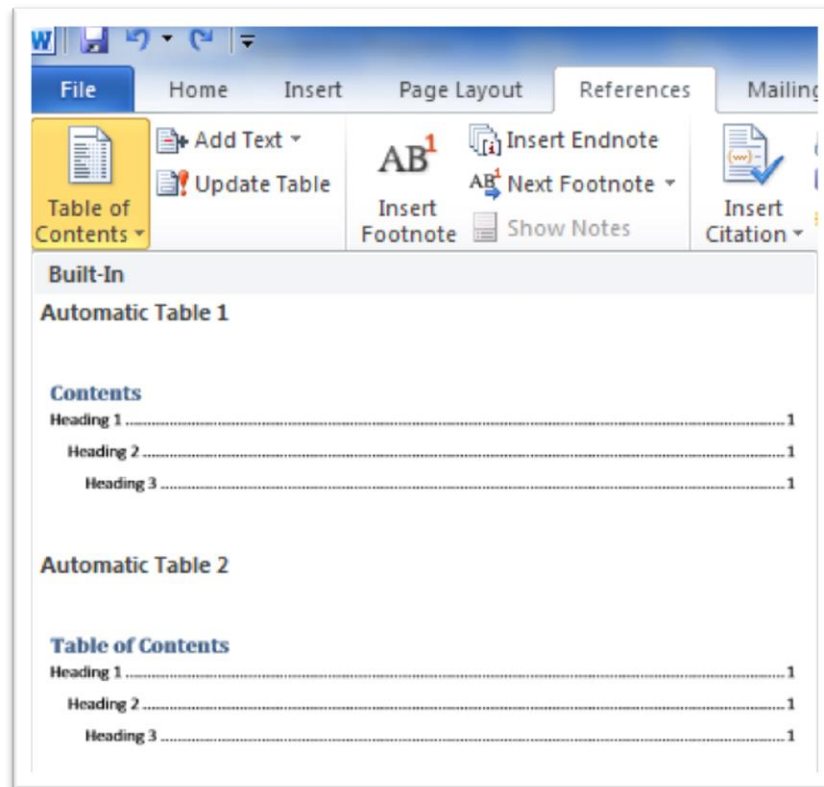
File Home Insert Page Layout References Mailing

Table of Contents

Add Text

Update Table

AB$^1$

Insert Footnote

Insert Endnote

Next Footnote

Show Notes

Insert Citation

Built-In

Automatic Table 1

Contents

Heading 1 ........................................ 1

Heading 2 ........................................ 1

Heading 3 ........................................ 1

Automatic Table 2

Table of Contents

Heading 1 ........................................ 1

Heading 2 ........................................ 1

Heading 3 ........................................ 1